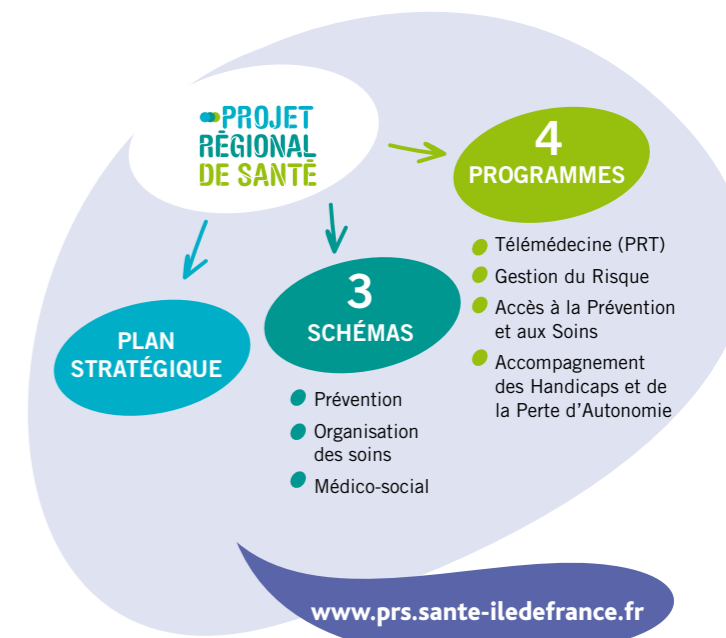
PROJET RÉGIONAL DE SANTÉ

4
PROGRAMMES

Télémédecine (PRT)
Gestion du Risque
Accès à la Prévention et aux Soins
Accompagnement des Handicaps et de la Perte d’Autonomie

PLAN STRATÉGIQUE

3
SCHÉMAS

Prévention
Organisation des soins
Médico-social

www.prs.sante-iledefrance.fr